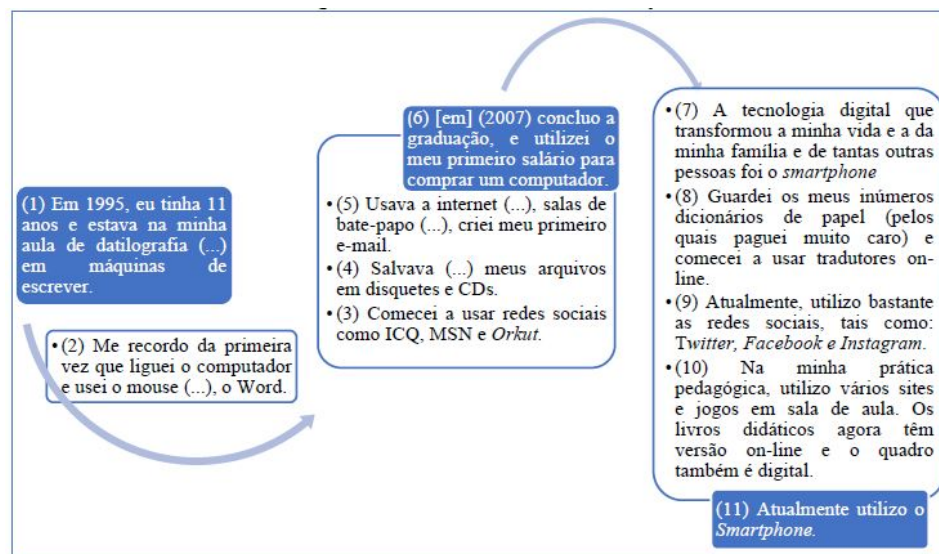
(1) Em 1995, eu tinha 11 anos e estava na minha aula de datilografia (...) em máquinas de escrever.

• (2) Me recordo da primeira vez que liguei o computador e usei o mouse (...), o Word.

(6) [em] (2007) concluo a graduação, e utilizei o meu primeiro salário para comprar um computador.

• (5) Usava a internet (...), salas de bate-papo (...), criei meu primeiro e-mail.
• (4) Salvava (...) meus arquivos em disquetes e CDs.
• (3) Comecei a usar redes sociais como ICQ, MSN e *Orkut*.

• (7) A tecnologia digital que transformou a minha vida e a da minha família e de tantas outras pessoas foi o *smartphone*
• (8) Guardei os meus inúmeros dicionários de papel (pelos quais paguei muito caro) e comecei a usar tradutores on-line.
• (9) Atualmente, utilizo bastante as redes sociais, tais como: *Twitter*, *Facebook* e *Instagram*.
• (10) Na minha prática pedagógica, utilizo vários sites e jogos em sala de aula. Os livros didáticos agora têm versão on-line e o quadro também é digital.

(11) Atualmente utilizo o *Smartphone*.